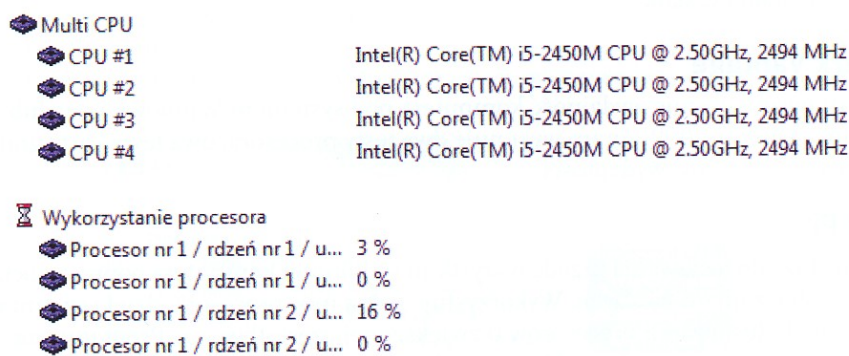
Multi CPU

| | |
|---|---|
| CPU #1 | Intel(R) Core(TM) i5-2450M CPU @ 2.50GHz, 2494 MHz |
| CPU #2 | Intel(R) Core(TM) i5-2450M CPU @ 2.50GHz, 2494 MHz |
| CPU #3 | Intel(R) Core(TM) i5-2450M CPU @ 2.50GHz, 2494 MHz |
| CPU #4 | Intel(R) Core(TM) i5-2450M CPU @ 2.50GHz, 2494 MHz |

Wykorzystanie procesora

| | |
|---|---|
| Procesor nr 1 / rdzeń nr 1 / u... | 3 % |
| Procesor nr 1 / rdzeń nr 1 / u... | 0 % |
| Procesor nr 1 / rdzeń nr 2 / u... | 16 % |
| Procesor nr 1 / rdzeń nr 2 / u... | 0 % |